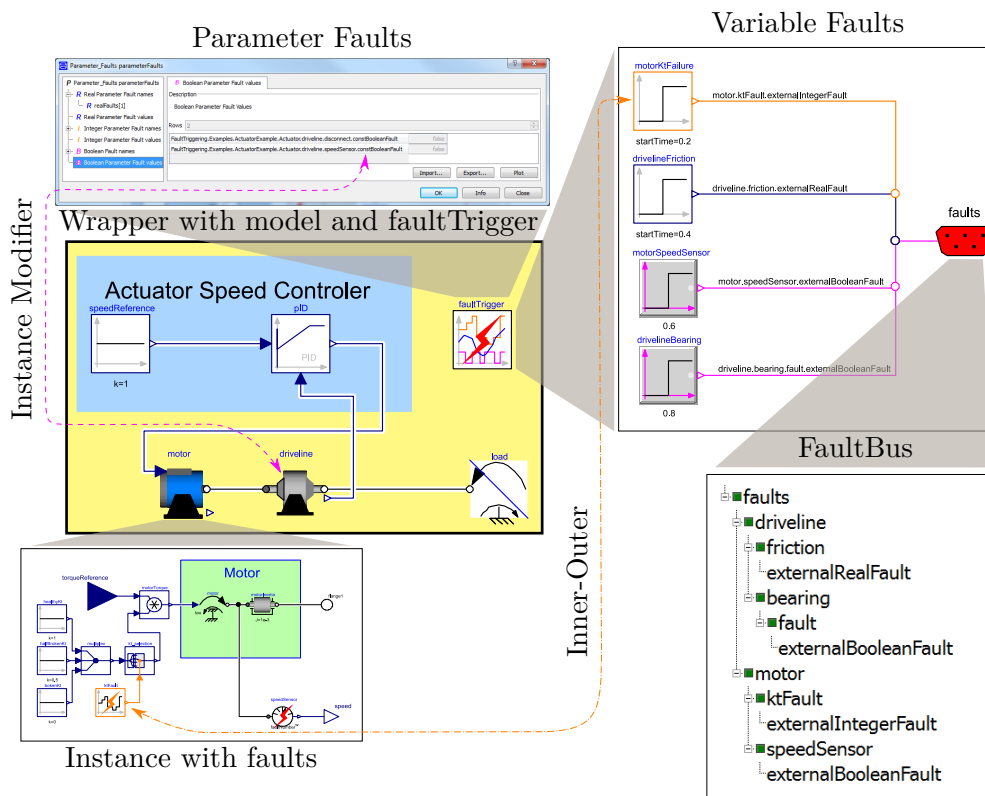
Parameter Faults

Parameter_Faults parameterFaults

P Parameter_Faults parameterFaults
R Real Parameter Fault names
R realFaults[1]
R Real Parameter Fault values
I Integer Parameter Fault names
I Integer Parameter Fault values
B Boolean Fault names
B Boolean Parameter Fault values

Boolean Parameter Fault values
Description
Boolean Parameter Fault Values
Rows 2
FaultTriggering.Examples.ActuatorExample.Actuator.driveline.disconnect.constBooleanFault false
FaultTriggering.Examples.ActuatorExample.Actuator.driveline.speedSensor.constBooleanFault false
Import... Export... Plot
OK Info Close

Wrapper with model and faultTrigger

Instance Modifier

Actuator Speed Controler
speedReference
k=1
pID
PID
faultTrigger
motor
driveline
load

Variable Faults
motorKtFailure
startTime=0.2
motor.ktFault.externalIntegerFault
drivelineFriction
startTime=0.4
driveline.friction.externalRealFault
faults
motorSpeedSensor
0.6
motor.speedSensor.externalBooleanFault
drivelineBearing
0.8
driveline.bearing.fault.externalBooleanFault

FaultBus
faults
driveline
friction
externalRealFault
bearing
fault
externalBooleanFault
motor
ktFault
externalIntegerFault
speedSensor
externalBooleanFault

Inner-Outer

torqueReference
Motor
speedSensor
speed
k=1
k=0.5
k=0
ktFault

Instance with faults